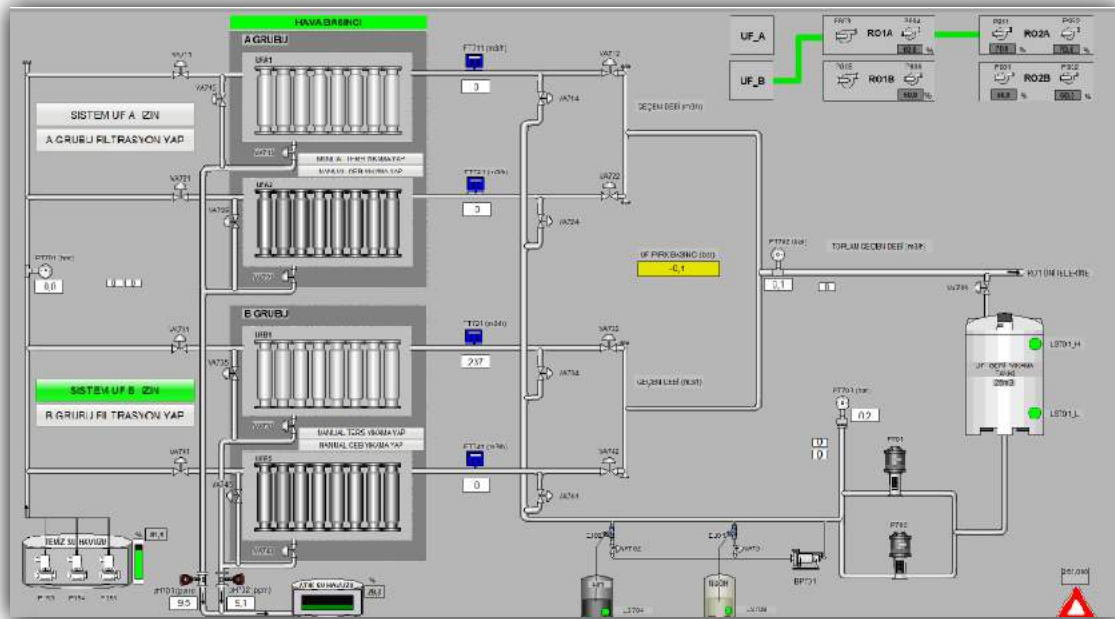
HAVA BASINCI

A GRUBU

UFA1

UFA2

SİSTEM UF A İZİN

A GRUBU FİLTRASYON YAP

FT711 (m3/h)

0

VA712

VA714

VA715

VA713

VA710

MANUAL TERS YIKAMA YAP

MANUAL CEB YIKAMA YAP

FT721 (m3/h)

0

VA722

VA724

VA725

VA720

PT701 (bar)

0,0

0,0

GEÇEN DEBİ (m3/h)

UF PİPİ BASINÇ (bar)

-0,1

PT702 (bar)

0,1

TOPLAM GEÇEN DEBİ (m3/h)

RO ÜNİTELERİNE

B GRUBU

UFB1

UFB2

SİSTEM UF B İZİN

B GRUBU FİLTRASYON YAP

VA731

VA735

VA730

MANUAL TERS YIKAMA YAP

MANUAL CEB YIKAMA YAP

FT731 (m3/h)

237

VA732

VA734

GEÇEN DEBİ (m3/h)

VA741

VA745

VA740

FT741 (m3/h)

0

VA742

VA744

PT703 (bar)

0,2

LS701_H

UF GEÇEN YIKAMA TANKI

20m3

LS701_L

P701

P702

TEMİZ SU HAVUZU

P-153

P-154

P-155

8,4

pH701 (pH)

9,5

CHP32 (ppm)

5,1

ATIK SU HAVUZU

8,0

LS704

LS705

BP701

UF_A

UF_B

RO1A

RO1B

RO2A

RO2B

%

%

%

%